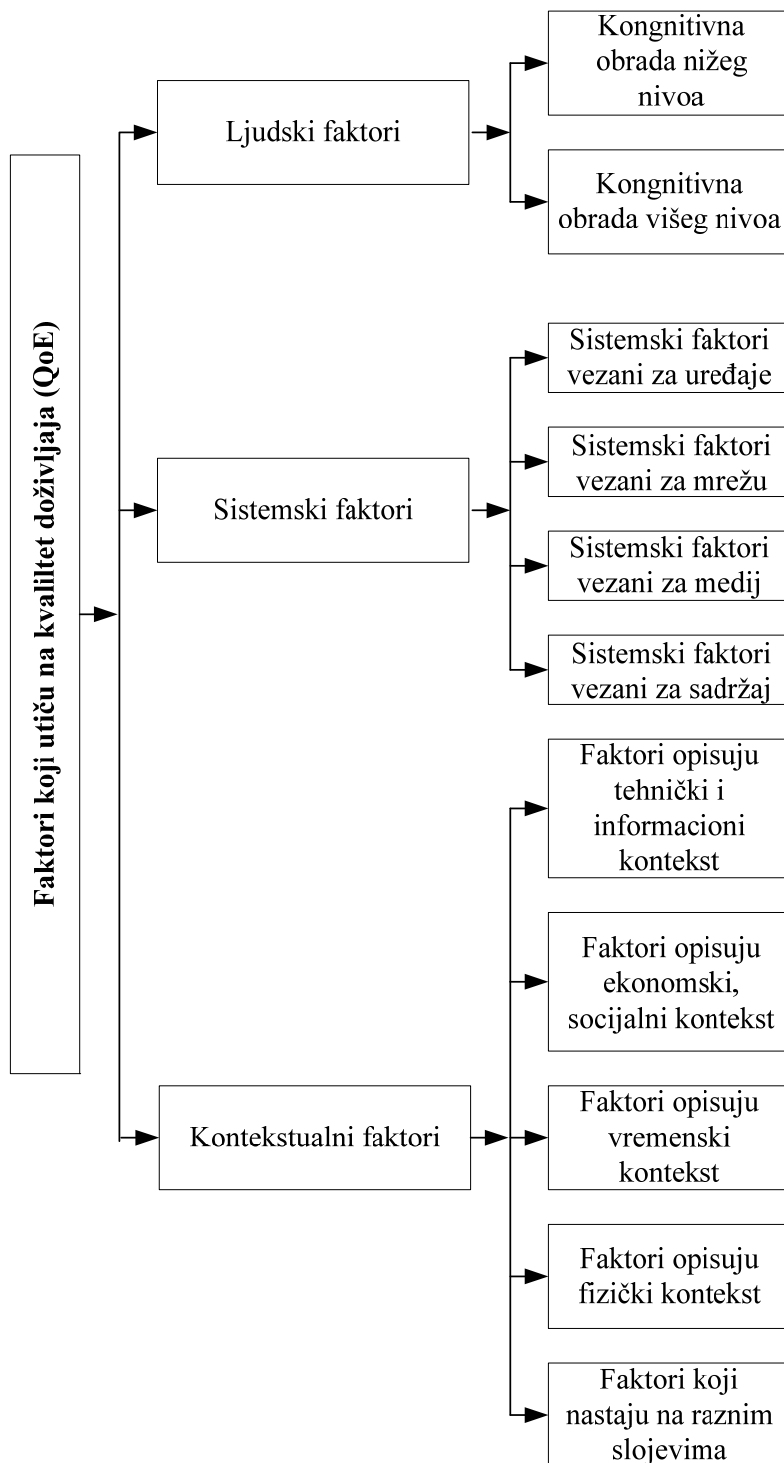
Faktori koji utiču na kvalitet doživljaja (QoE)

Ljudski faktori

Kongnitivna obrada nižeg nivoa

Kongnitivna obrada višeg nivoa

Sistemski faktori

Sistemski faktori vezani za uređaje

Sistemski faktori vezani za mrežu

Sistemski faktori vezani za medij

Sistemski faktori vezani za sadržaj

Kontekstualni faktori

Faktori opisuju tehnički i informacioni kontekst

Faktori opisuju ekonomski, socijalni kontekst

Faktori opisuju vremenski kontekst

Faktori opisuju fizički kontekst

Faktori koji nastaju na raznim slojevima